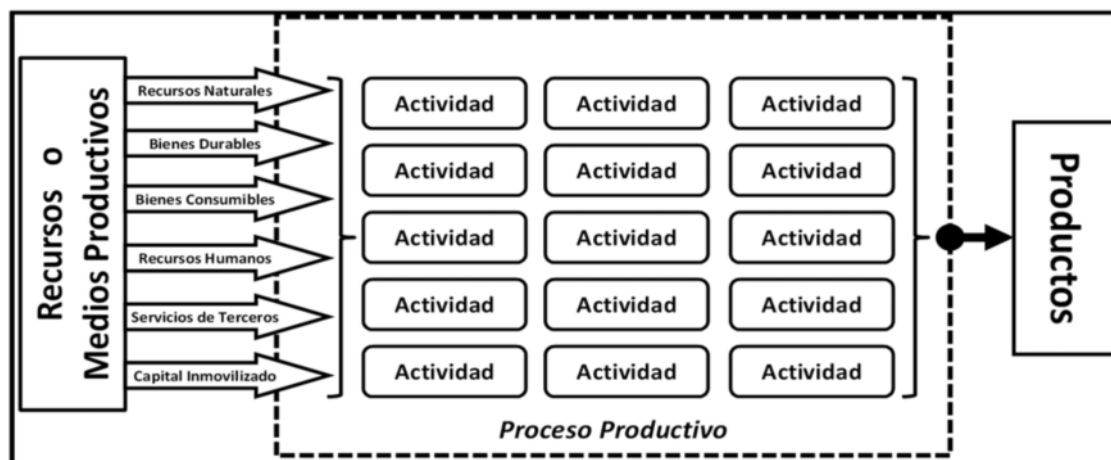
Recursos o Medios Productivos

Recursos Naturales
Bienes Durables
Bienes Consumibles
Recursos Humanos
Servicios de Terceros
Capital Inmovilizado

| Actividad | Actividad | Actividad |
|---|---|---|
| Actividad | Actividad | Actividad |
| Actividad | Actividad | Actividad |
| Actividad | Actividad | Actividad |
| Actividad | Actividad | Actividad |

Proceso Productivo

Productos